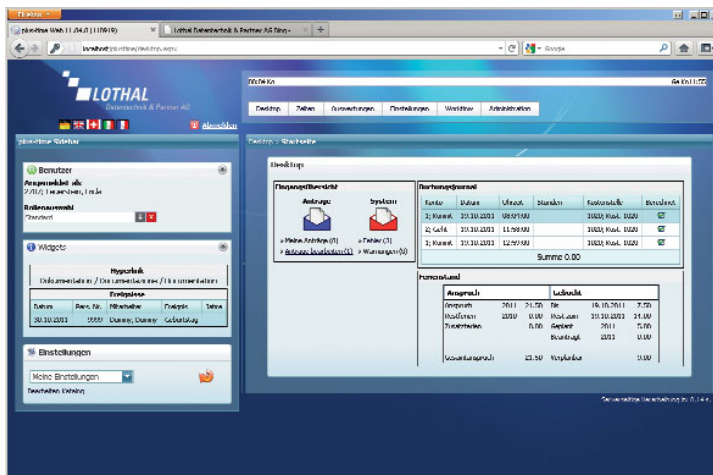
Firefox

plusTime Web 11.04.0 (110919)

Lothal Datentechnik & Partner AG Ding...

+

localhost/plustime/desktop.aspx

Google

LOTHAL

Datentechnik & Partner AG

Abmelden

Desktop | Zeiten | Auswertungen | Einstellungen | Workflow | Administration

plus-time Sidebar

Desktop » Startseite

Benutzer

Angemeldet als

Rollenauswahl

Standard

Widgets

Hyperlink

Dokumentation / Dokumentation / Dokumentation

Ereignisse

| Datum | Pers. Nr. | Mitarbeiter | Ereignis | Jahre |
|---|---|---|---|---|
| 30.10.2011 | 9999 | Dummy, Dummy | Geburtstag | |

Einstellungen

Meine Einstellungen

Bearbeiten Katalog

Desktop

Eingangsübersicht

Anträge

System

» Meine Anträge (0)

» Anträge bearbeiten (1)

» Fehler (3)

» Warnungen (0)

Buchungsjournal

| Konto | Datum | Uhrzeit | Stunden | Kostenstelle | Bearbeitet |
|---|---|---|---|---|---|
| 1; Kommt | 30.10.2011 | 08:00:00 | | 1003; Kost. 0020 | |
| 2; Geht | 30.10.2011 | 11:48:00 | | 1003; Kost. 0020 | |
| 1; Kommt | 30.10.2011 | 12:30:00 | | 1003; Kost. 0020 | |

Summe 0.00

Ferienstand

| Anspruch | | | Gebucht | | |
|---|---|---|---|---|---|
| Anspruch | 2011 | 25.00 | Bis | 19.10.2011 | 7.50 |
| Restferien | 2010 | 0.00 | Rest. zum | 30.10.2011 | 14.00 |
| Zusatzferien | | 0.00 | Geplant | 2011 | 5.00 |
| | | | Beantragt | 2011 | 0.00 |
| Gesamtanspruch | | 25.50 | Verplanbar | | 0.00 |